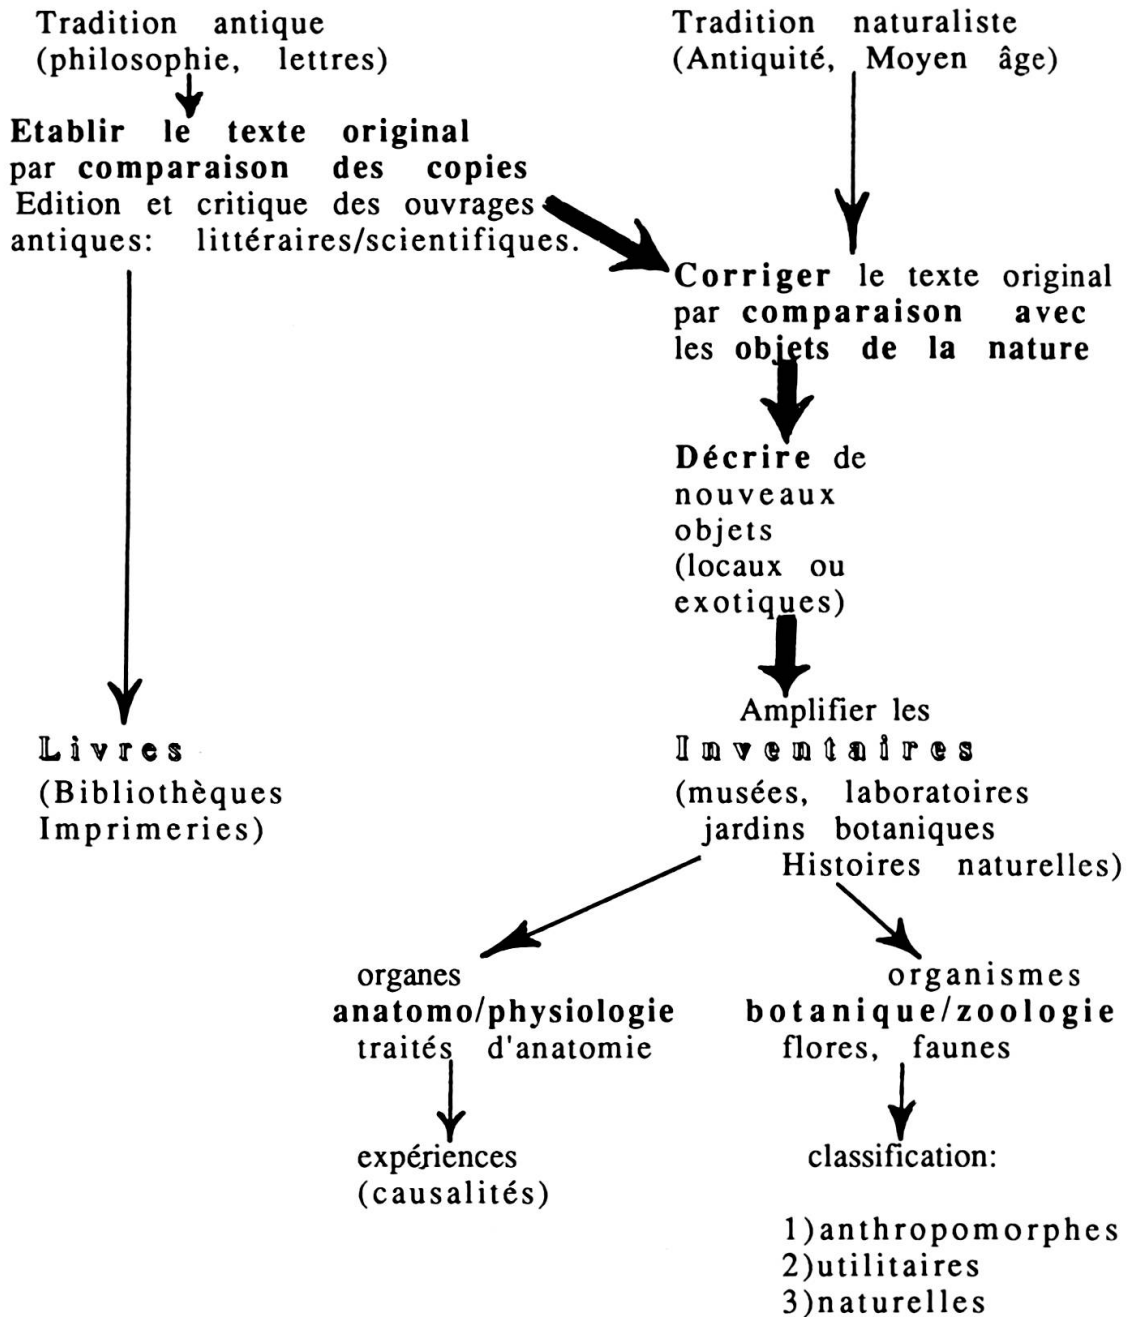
Tradition antique
(philosophie, lettres)

Tradition naturaliste
(Antiquité, Moyen âge)

Etablir le texte original
par comparaison des copies
Edition et critique des ouvrages
antiques: littéraires/scientifiques.

Corriger le texte original
par comparaison avec
les objets de la nature

Décrire de
nouveaux
objets
(locaux ou
exotiques)

Amplifier les
Inventaires
(musées, laboratoires
jardins botaniques
Histoires naturelles)

Livres
(Bibliothèques
Imprimeries)

organes
anatomo/physiologie
traités d'anatomie

expériences
(causalités)

organismes
botanique/zoologie
flores, faunes

classification:

1)anthropomorphes
2)utilitaires
3)naturelles